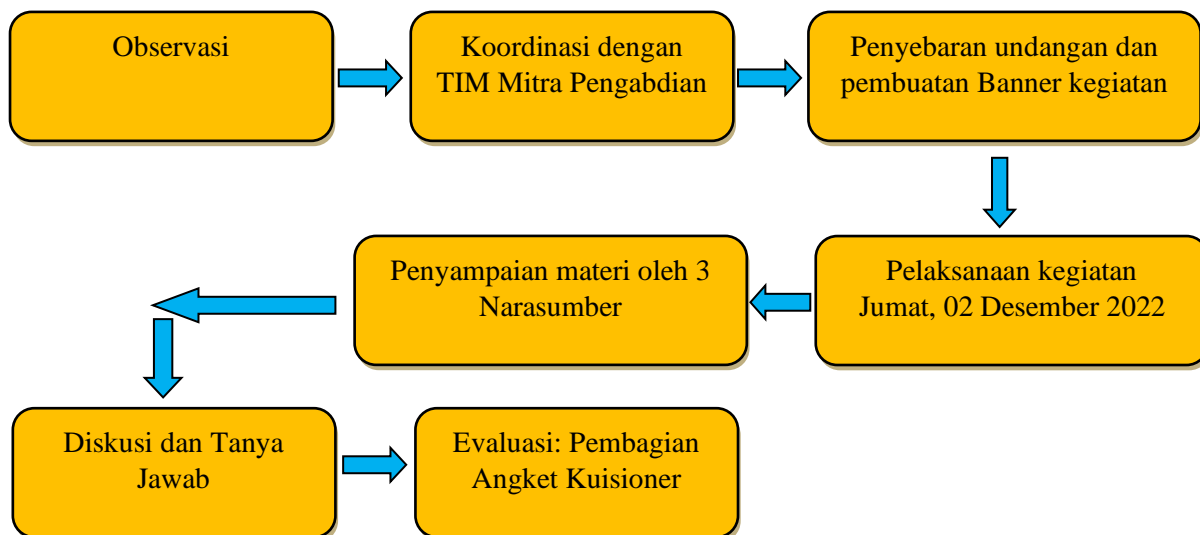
Observasi

Koordinasi dengan TIM Mitra Pengabdian

Penyebaran undangan dan pembuatan Banner kegiatan

Pelaksanaan kegiatan Jumat, 02 Desember 2022

Penyampaian materi oleh 3 Narasumber

Diskusi dan Tanya Jawab

Evaluasi: Pembagian Angket Kuisioner